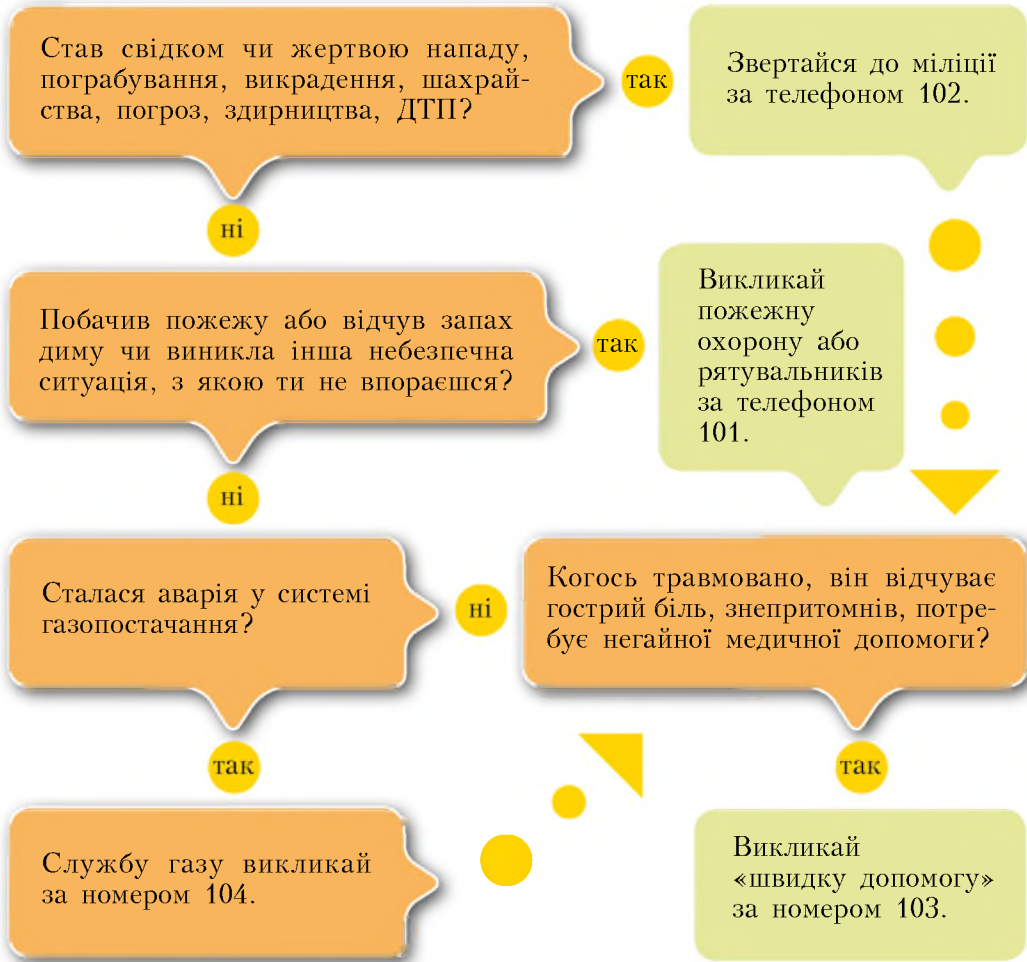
Став свідком чи жертвою нападу, пограбування, викрадення, шахрайства, погроз, здирництва, ДТП?

так

Звертайся до міліції за телефоном 102.

ні

Побачив пожежу або відчув запах диму чи виникла інша небезпечна ситуація, з якою ти не впораєшся?

так

Викликай пожежну охорону або рятувальників за телефоном 101.

ні

Сталася аварія у системі газопостачання?

ні

Когось травмовано, він відчуває гострий біль, знепритомнів, потребує негайної медичної допомоги?

так

так

Службу газу викликай за номером 104.

Викликай «швидку допомогу» за номером 103.